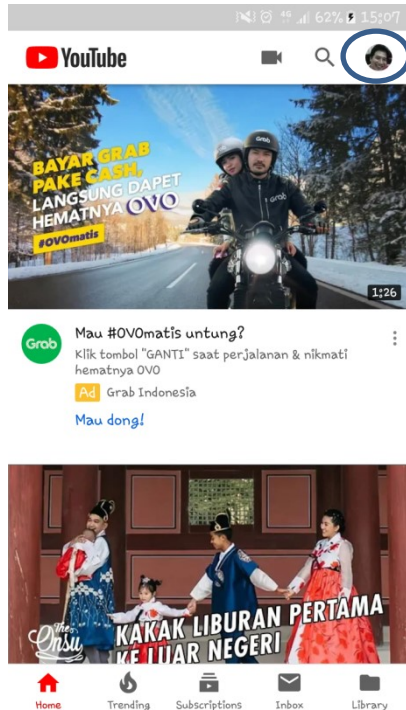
62% 15:07

YouTube

BAYAR GRAB PAKE CASH, LANGSUNG DAPET HEMATNYA OVO

#OVOmatis

Grab

1:26

Grab

Mau #OVOmatis untung?

Klik tombol "GANTI" saat perjalanan & nikmati hematnya OVO

Ad Grab Indonesia

Mau dong!

The Onsu

KAKAK LIBURAN PERTAMA KE LUAR NEGERI

Home Trending Subscriptions Inbox Library